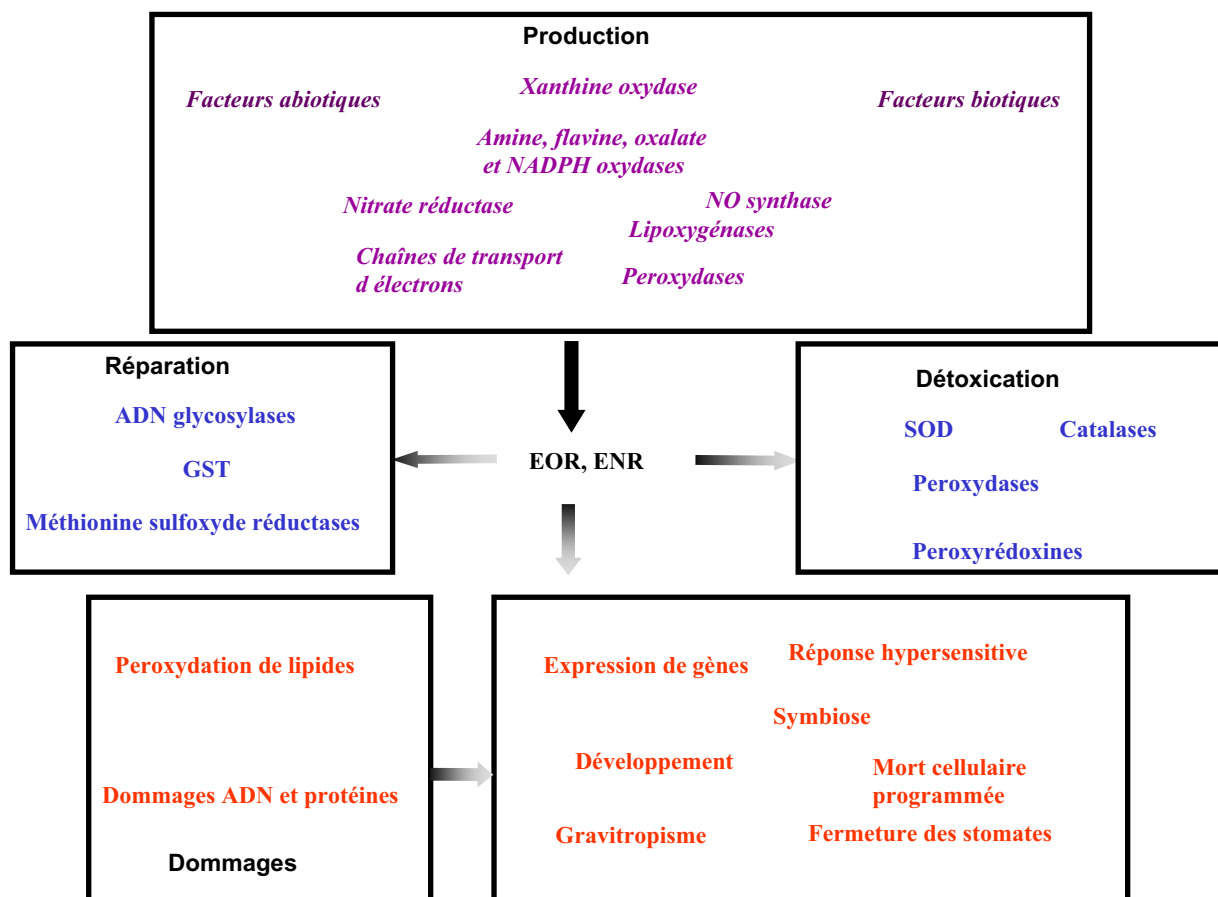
Production

Facteurs abiotiques

Xanthine oxydase

Facteurs biotiques

Amine, flavine, oxalate et NADPH oxydases

Nitrate réductase

NO synthase

Lipoxygénases

Chaînes de transport d électrons

Peroxydases

Réparation

ADN glycosylases

GST

Méthionine sulfoxyde réductases

EOR, ENR

Détoxication

SOD

Catalases

Peroxydases

Peroxyrédoxines

Peroxydation de lipides

Dommages ADN et protéines

Dommages

Expression de gènes

Réponse hypersensitive

Symbiose

Développement

Mort cellulaire programmée

Gravitropisme

Fermeture des stomates